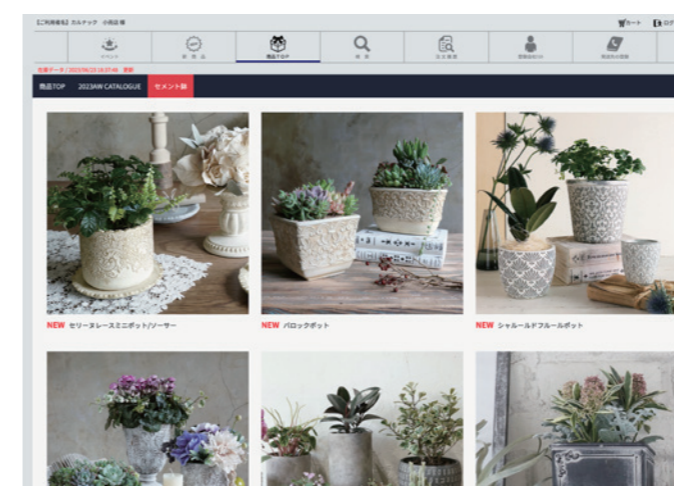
【ご利用者名】カルテック 小西辰 様

カート ログ

イベント 新商品 商品TOP 検索 注文履歴 閲覧履歴 商品代の変更

在庫データ / 2023/06/23 16:37:46 更新

商品TOP 2023AW CATALOGUE セメント鉢

NEW セリーヌレースミニポット/ソーサー

NEW バロックポット

NEW シャルールドフルールポット